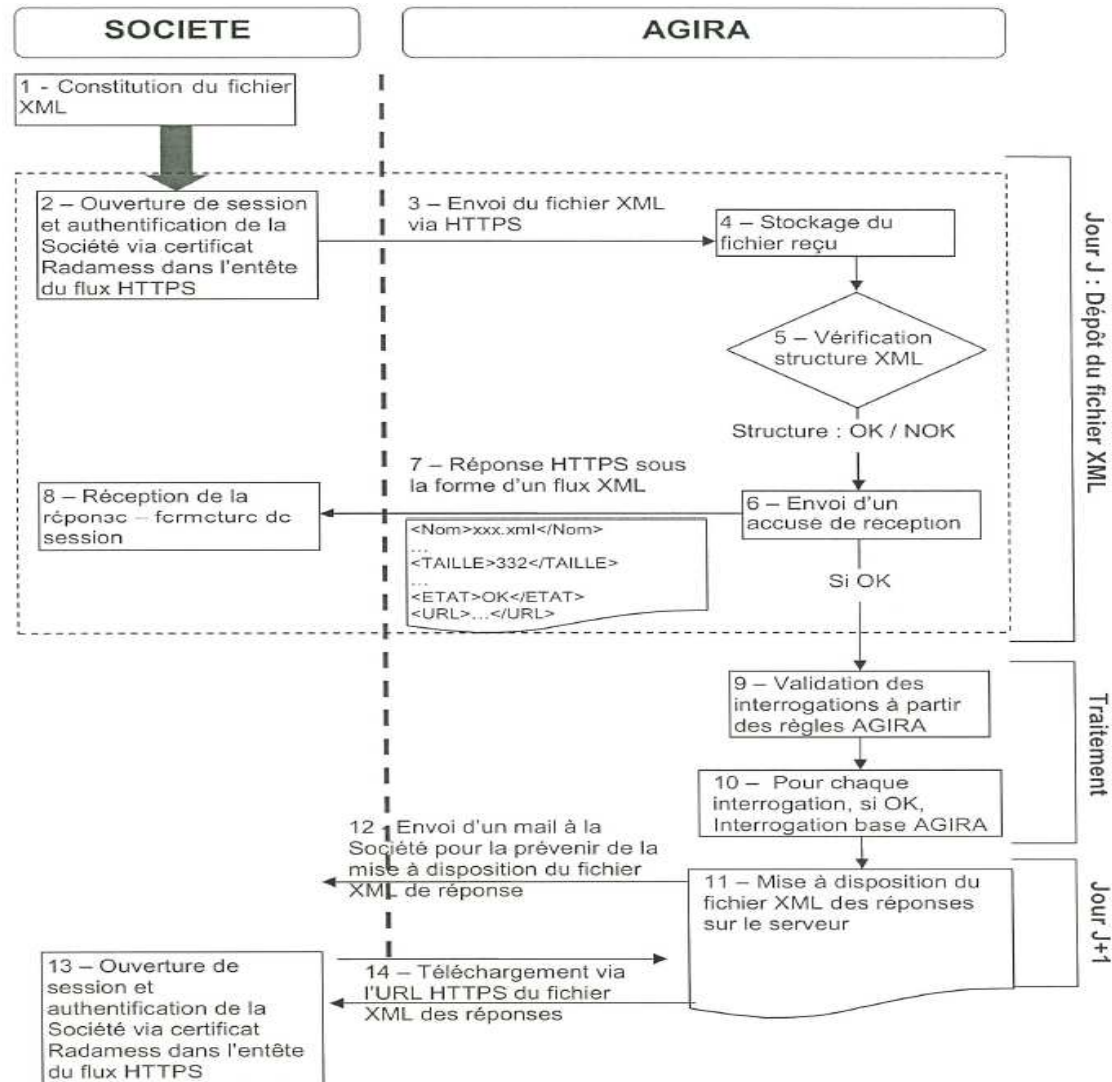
SOCIETE

AGIRA

1 - Constitution du fichier XML

2 – Ouverture de session et authentification de la Société via certificat Radamess dans l'entête du flux HTTPS

3 – Envoi du fichier XML via HTTPS

4 – Stockage du fichier reçu

5 – Vérification structure XML

Structure : OK / NOK

7 – Réponse HTTPS sous la forme d'un flux XML

8 – Réception de la réponse – fermeture de session

6 – Envoi d'un accuse de reception

<Nom>xxx.xml</Nom>
…
<TAILLE>332</TAILLE>
…
<ETAT>OK</ETAT>
<URL>…</URL>

Si OK

Jour J : Dépôt du fichier XML

9 – Validation des interrogations à partir des règles AGIRA

10 – Pour chaque interrogation, si OK, Interrogation base AGIRA

Traitement

12 – Envoi d'un mail à la Société pour la prévenir de la mise à disposition du fichier XML de réponse

11 – Mise à disposition du fichier XML des réponses sur le serveur

Jour J+1

13 – Ouverture de session et authentification de la Société via certificat Radamess dans l'entête du flux HTTPS

14 – Téléchargement via l'URL HTTPS du fichier XML des réponses